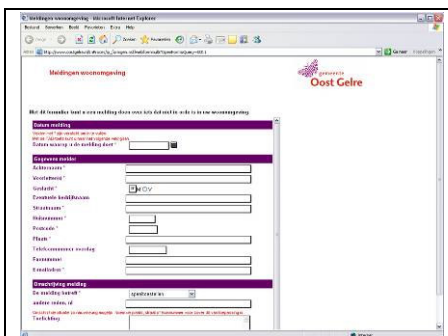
Meldingen woonomgeving - Microsoft Internet Explorer
Bestand Bewerken Beeld Favorieten Extra Help
Vorige Zoeken Favorieten
Adres
Gereed Koppelingen

Meldingen woonomgeving

gemeente
Oost Gelre

Met dit formulier kunt u een melding doen over iets dat niet in orde is in uw woonomgeving.

Datum melding
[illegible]
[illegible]
Datum waarop u de melding doet *

Gegevens melder
Achternaam *
Voorletter(s) *
Geslacht * M V O
Eventuele bedrijfsnaam
Straatnaam *
Huisnummer *
Postcode *
Plaats *
Telefoonnummer overdag
Faxnummer
E-mailadres *

Omschrijving melding
De melding betreft * speelvoorziening
andere zaken, nl
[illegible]
Toelichting

Internet